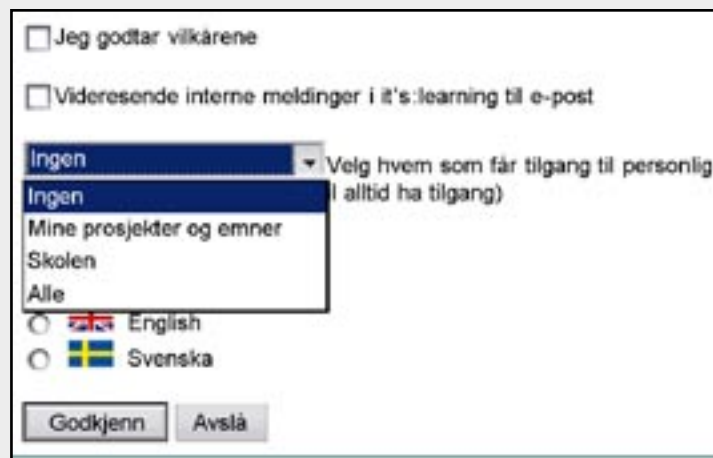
Jeg godtar vilkårene

Videresende interne meldinger i it's:learning til e-post

Ingen

Velg hvem som får tilgang til personlig

Ingen
Mine prosjekter og emner
Skolen
Alle

l alltid ha tilgang)

English
Svenska

Godkjenn
Avslå